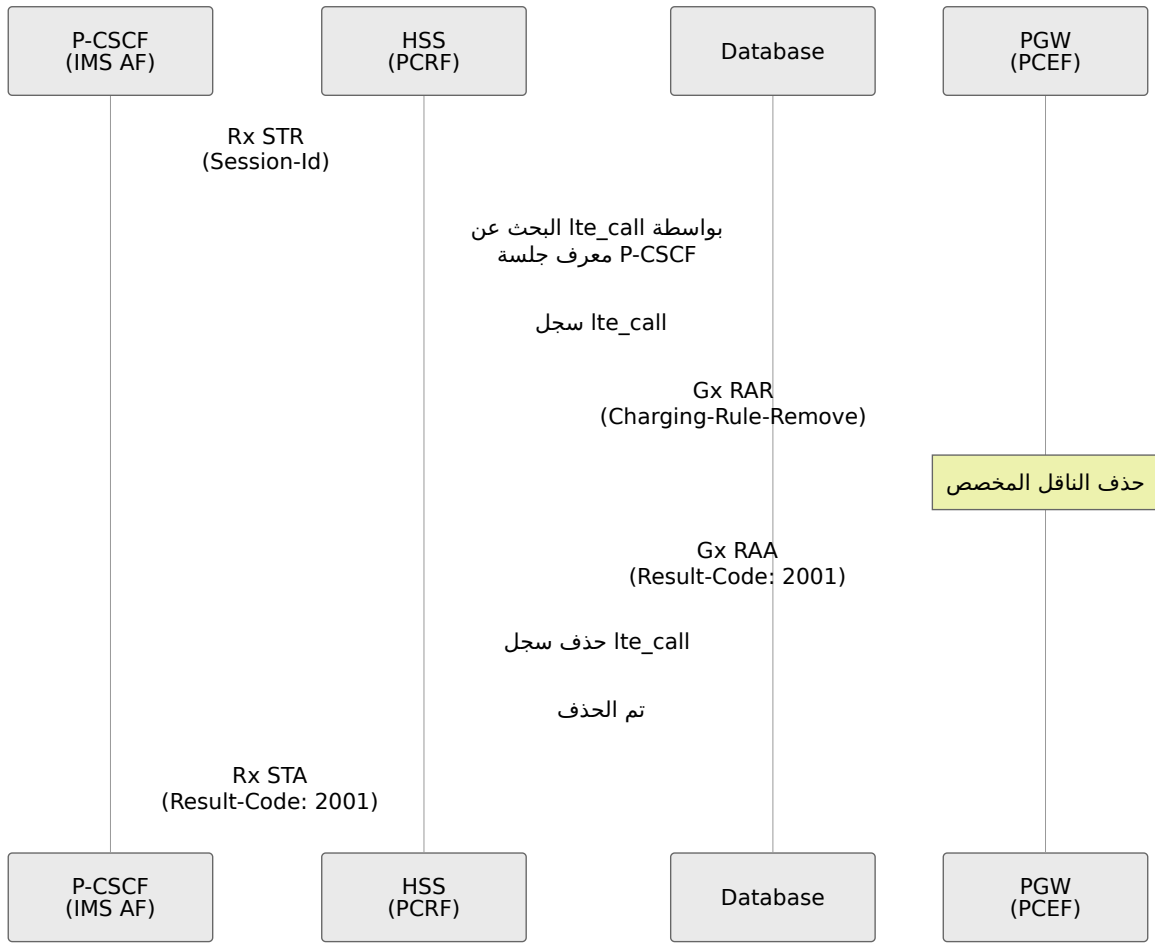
P-CSCF
(IMS AF)

HSS
(PCRF)

Database

PGW
(PCEF)

Rx STR
(Session-Id)

البحث عن lte_call بواسطة
معرف جلسة P-CSCF

سجل lte_call

Gx RAR
(Charging-Rule-Remove)

حذف الناقل المخصص

Gx RAA
(Result-Code: 2001)

حذف سجل lte_call

تم الحذف

Rx STA
(Result-Code: 2001)

P-CSCF
(IMS AF)

HSS
(PCRF)

Database

PGW
(PCEF)